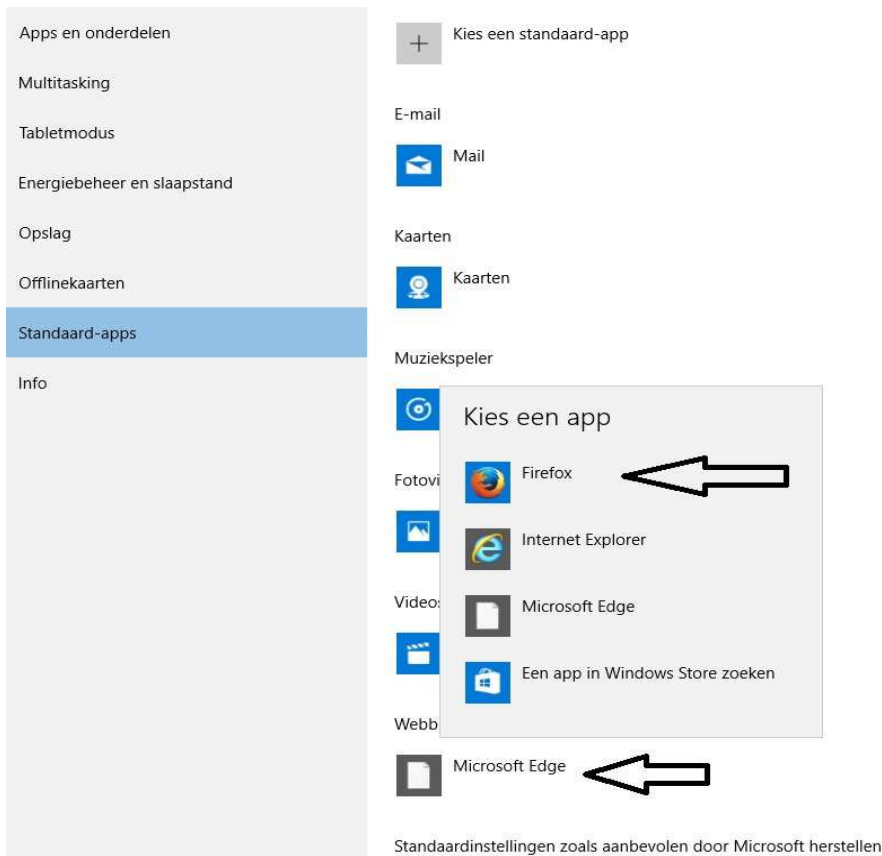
Apps en onderdelen
Multitasking
Tabletmodus
Energiebeheer en slaapstand
Opslag
Offlinekaarten
Standaard-apps
Info

Kies een standaard-app

E-mail
Mail

Kaarten
Kaarten

Muziekspeler

Fotovi

Videos

Webb
Microsoft Edge

Kies een app
Firefox
Internet Explorer
Microsoft Edge
Een app in Windows Store zoeken

Standaardinstellingen zoals aanbevolen door Microsoft herstellen